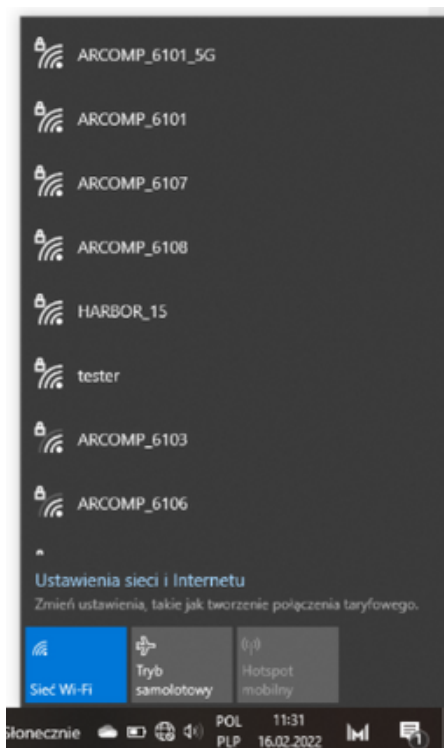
ARCOMP_6101_5G

ARCOMP_6101

ARCOMP_6107

ARCOMP_6108

HARBOR_15

tester

ARCOMP_6103

ARCOMP_6106

Ustawienia sieci i Internetu

Zmień ustawienia, takie jak tworzenie połączenia taryfowego.

Sieć Wi-Fi

Tryb samolotowy

Hotspot mobilny

łonecznie

POL PLP

11:31 16.02.2022

1